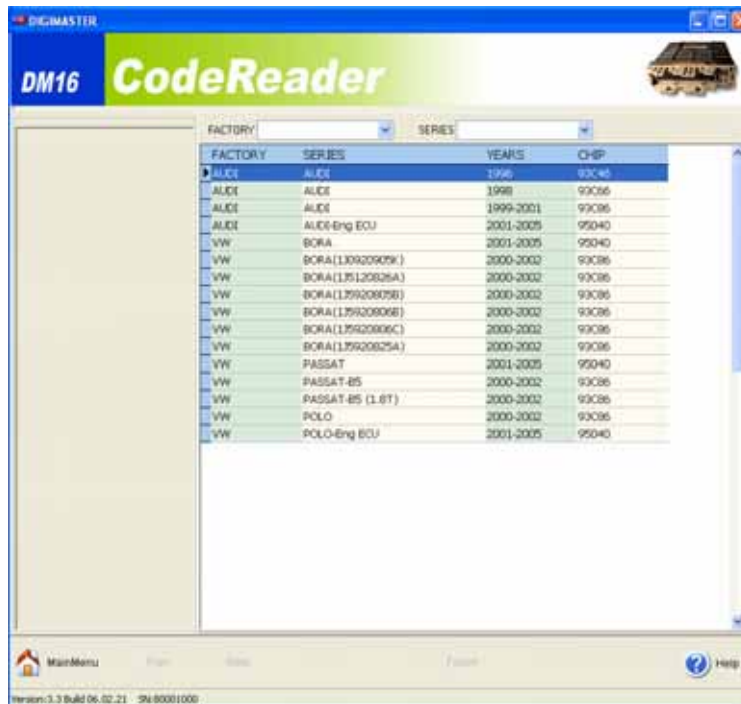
DIGIMASTER

DM16 CodeReader

FACTORY SERIES

| FACTORY | SERIES | YEARS | CHIP |
|---|---|---|---|
| AUDI | AUDI | 1996 | 93C46 |
| AUDI | AUDI | 1998 | 93C66 |
| AUDI | AUDI | 1999-2001 | 93C86 |
| AUDI | AUDI-Eng ECU | 2001-2005 | 95040 |
| VW | BORA | 2001-2005 | 95040 |
| VW | BORA(1J0920905K) | 2000-2002 | 93C86 |
| VW | BORA(1J5120826A) | 2000-2002 | 93C86 |
| VW | BORA(1J5920805B) | 2000-2002 | 93C86 |
| VW | BORA(1J5920806B) | 2000-2002 | 93C86 |
| VW | BORA(1J5920806C) | 2000-2002 | 93C86 |
| VW | BORA(1J5920825A) | 2000-2002 | 93C86 |
| VW | PASSAT | 2001-2005 | 95040 |
| VW | PASSAT-B5 | 2000-2002 | 93C86 |
| VW | PASSAT-B5 (1.8T) | 2000-2002 | 93C86 |
| VW | POLO | 2000-2002 | 93C86 |
| VW | POLO-Eng ECU | 2001-2005 | 95040 |

MainMenu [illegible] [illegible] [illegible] Help

Version:3.3 Build 06.02.21 SN:80001000